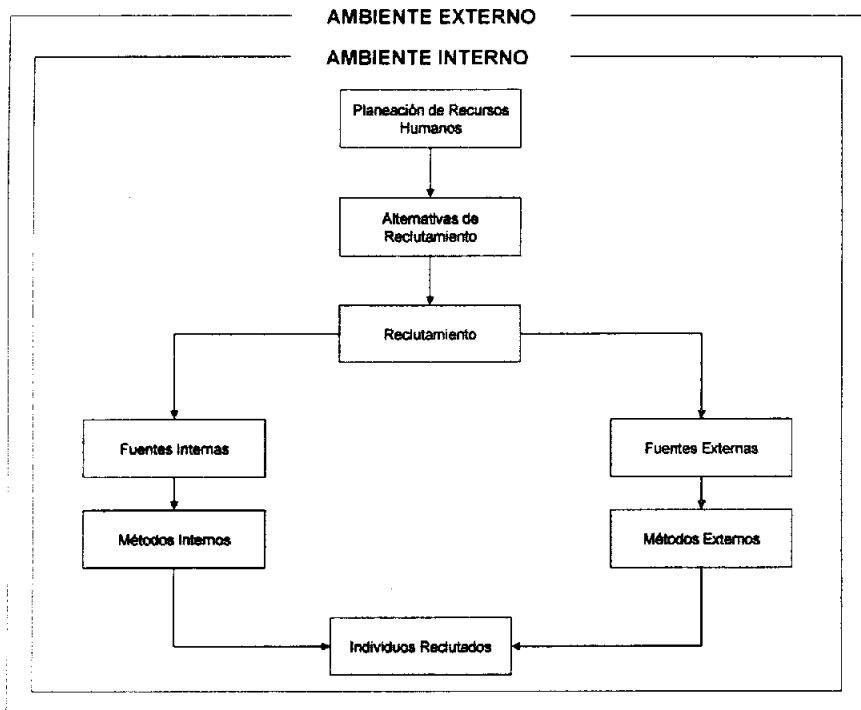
AMBIENTE EXTERNO

AMBIENTE INTERNO

Planeación de Recursos Humanos

Alternativas de Reclutamiento

Reclutamiento

Fuentes Internas

Fuentes Externas

Métodos Internos

Métodos Externos

Individuos Reclutados